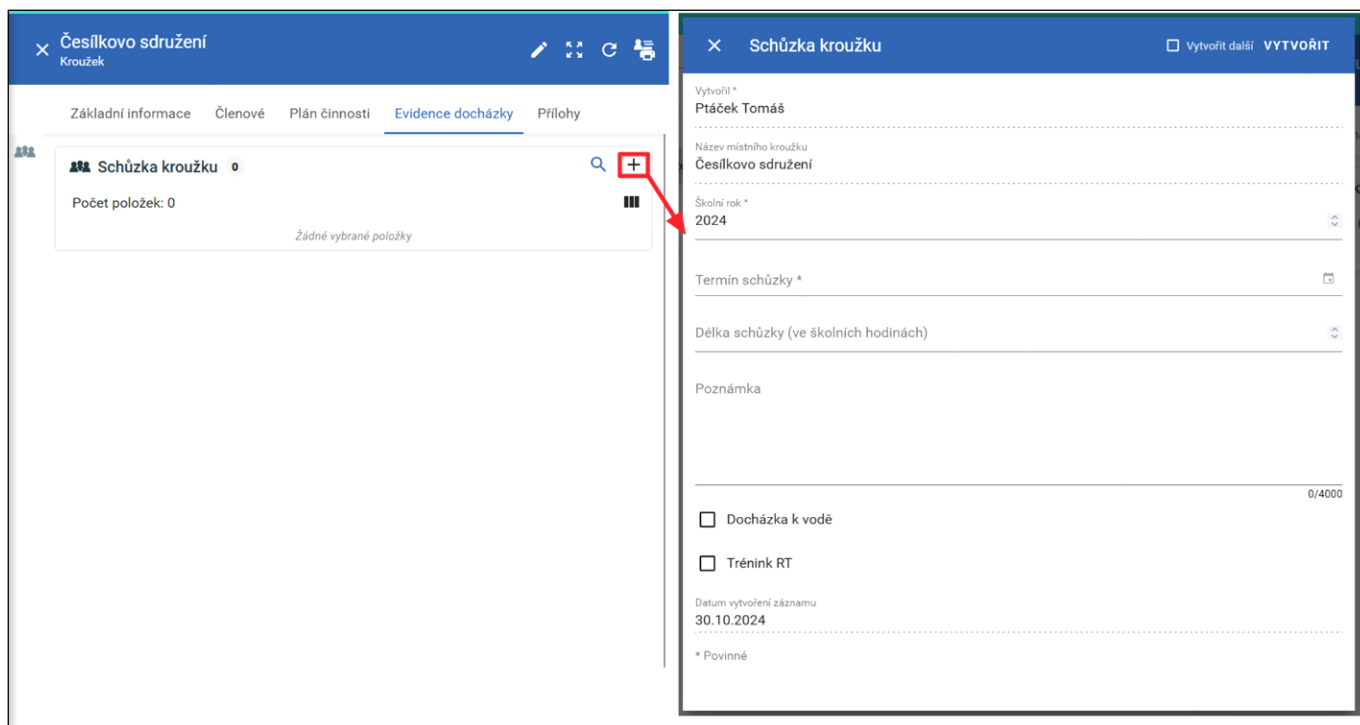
Česílkovo sdružení
Kroužek

Základní informace Členové Plán činnosti Evidence docházky Přílohy

Schůzka kroužku 0

Počet položek: 0

Žádné vybrané položky

Schůzka kroužku

Vytvořit další VYTVOŘIT

Vytvořil *
Ptáček Tomáš

Název místního kroužku
Česílkovo sdružení

Školní rok *
2024

Termín schůzky *

Délka schůzky (ve školních hodinách)

Poznámka

0/4000

Docházka k vodě

Trénink RT

Datum vytvoření záznamu
30.10.2024

* Povinné